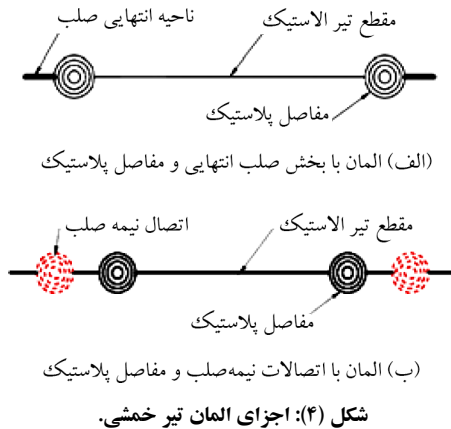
ناحیه انتهایی صلب
مقطع تیر الاستیک
مفاصل پلاستیک
(الف) المان با بخش صلب انتهایی و مفاصل پلاستیک

اتصال نیمه صلب
مقطع تیر الاستیک
مفاصل پلاستیک
(ب) المان با اتصالات نیمه‌صلب و مفاصل پلاستیک

شکل (۴): اجزای المان تیر خمشی.